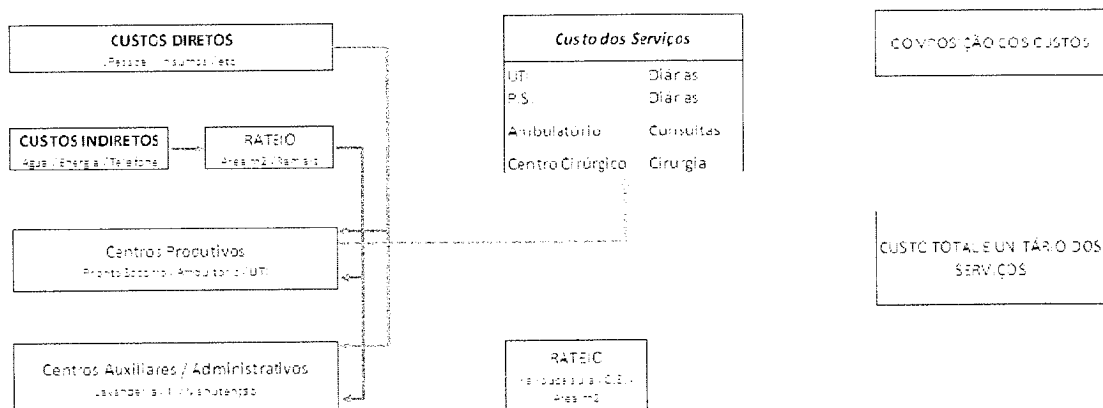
CUSTOS DIRETOS
Pessoal / Insumos / etc

CUSTOS INDIRETOS
Água / Energia / Telefone

RATEIO
Área m2 / Ramais

Centros Produtivos
Pronto Socorro / Ambulatório / UTI

Centros Auxiliares / Administrativos
Lavanderia / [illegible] / Manutenção

Custo dos Serviços

| | |
|---|---|
| UTI | Diárias |
| P.S. | Diárias |
| Ambulatório | Consultas |
| Centro Cirúrgico | Cirurgia |

RATEIO
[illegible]
Área m2

COMPOSIÇÃO DOS CUSTOS

CUSTO TOTAL E UNITÁRIO DOS SERVIÇOS